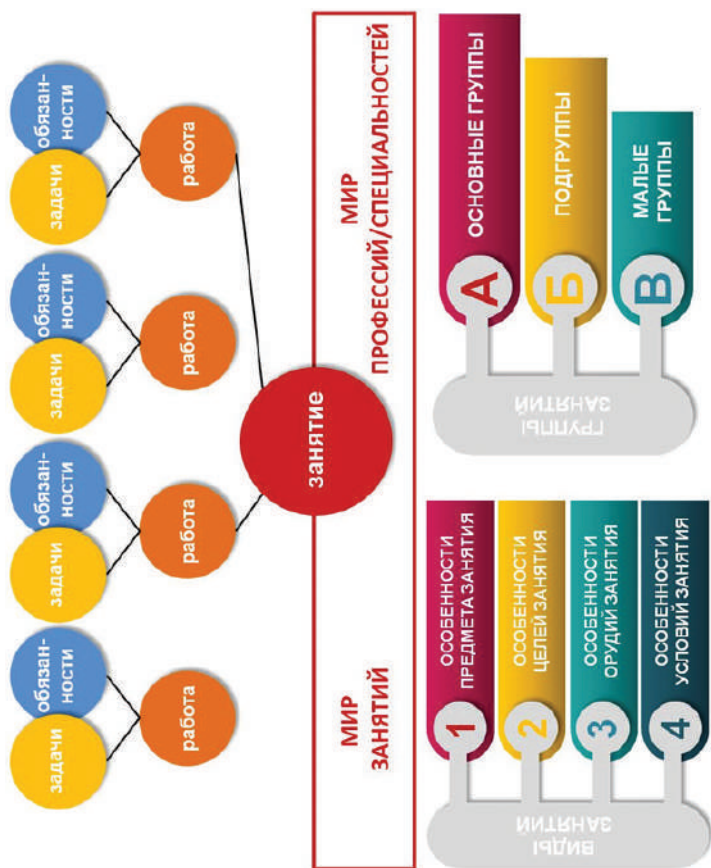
обязанности
задачи
работа
обязанности
задачи
работа
обязанности
задачи
работа
обязанности
задачи
работа
занятие

МИР ПРОФЕССИЙ/СПЕЦИАЛЬНОСТЕЙ

МИР ЗАНЯТИЙ

ГРУППЫ ЗАНЯТИЙ
А ОСНОВНЫЕ ГРУППЫ
Б ПОДГРУППЫ
В МАЛЫЕ ГРУППЫ

ВИДЫ ЗАНЯТИЙ
1 ОСОБЕННОСТИ ПРЕДМЕТА ЗАНЯТИЯ
2 ОСОБЕННОСТИ ЦЕЛЕЙ ЗАНЯТИЯ
3 ОСОБЕННОСТИ ОРУДИЙ ЗАНЯТИЯ
4 ОСОБЕННОСТИ УСЛОВИЙ ЗАНЯТИЯ